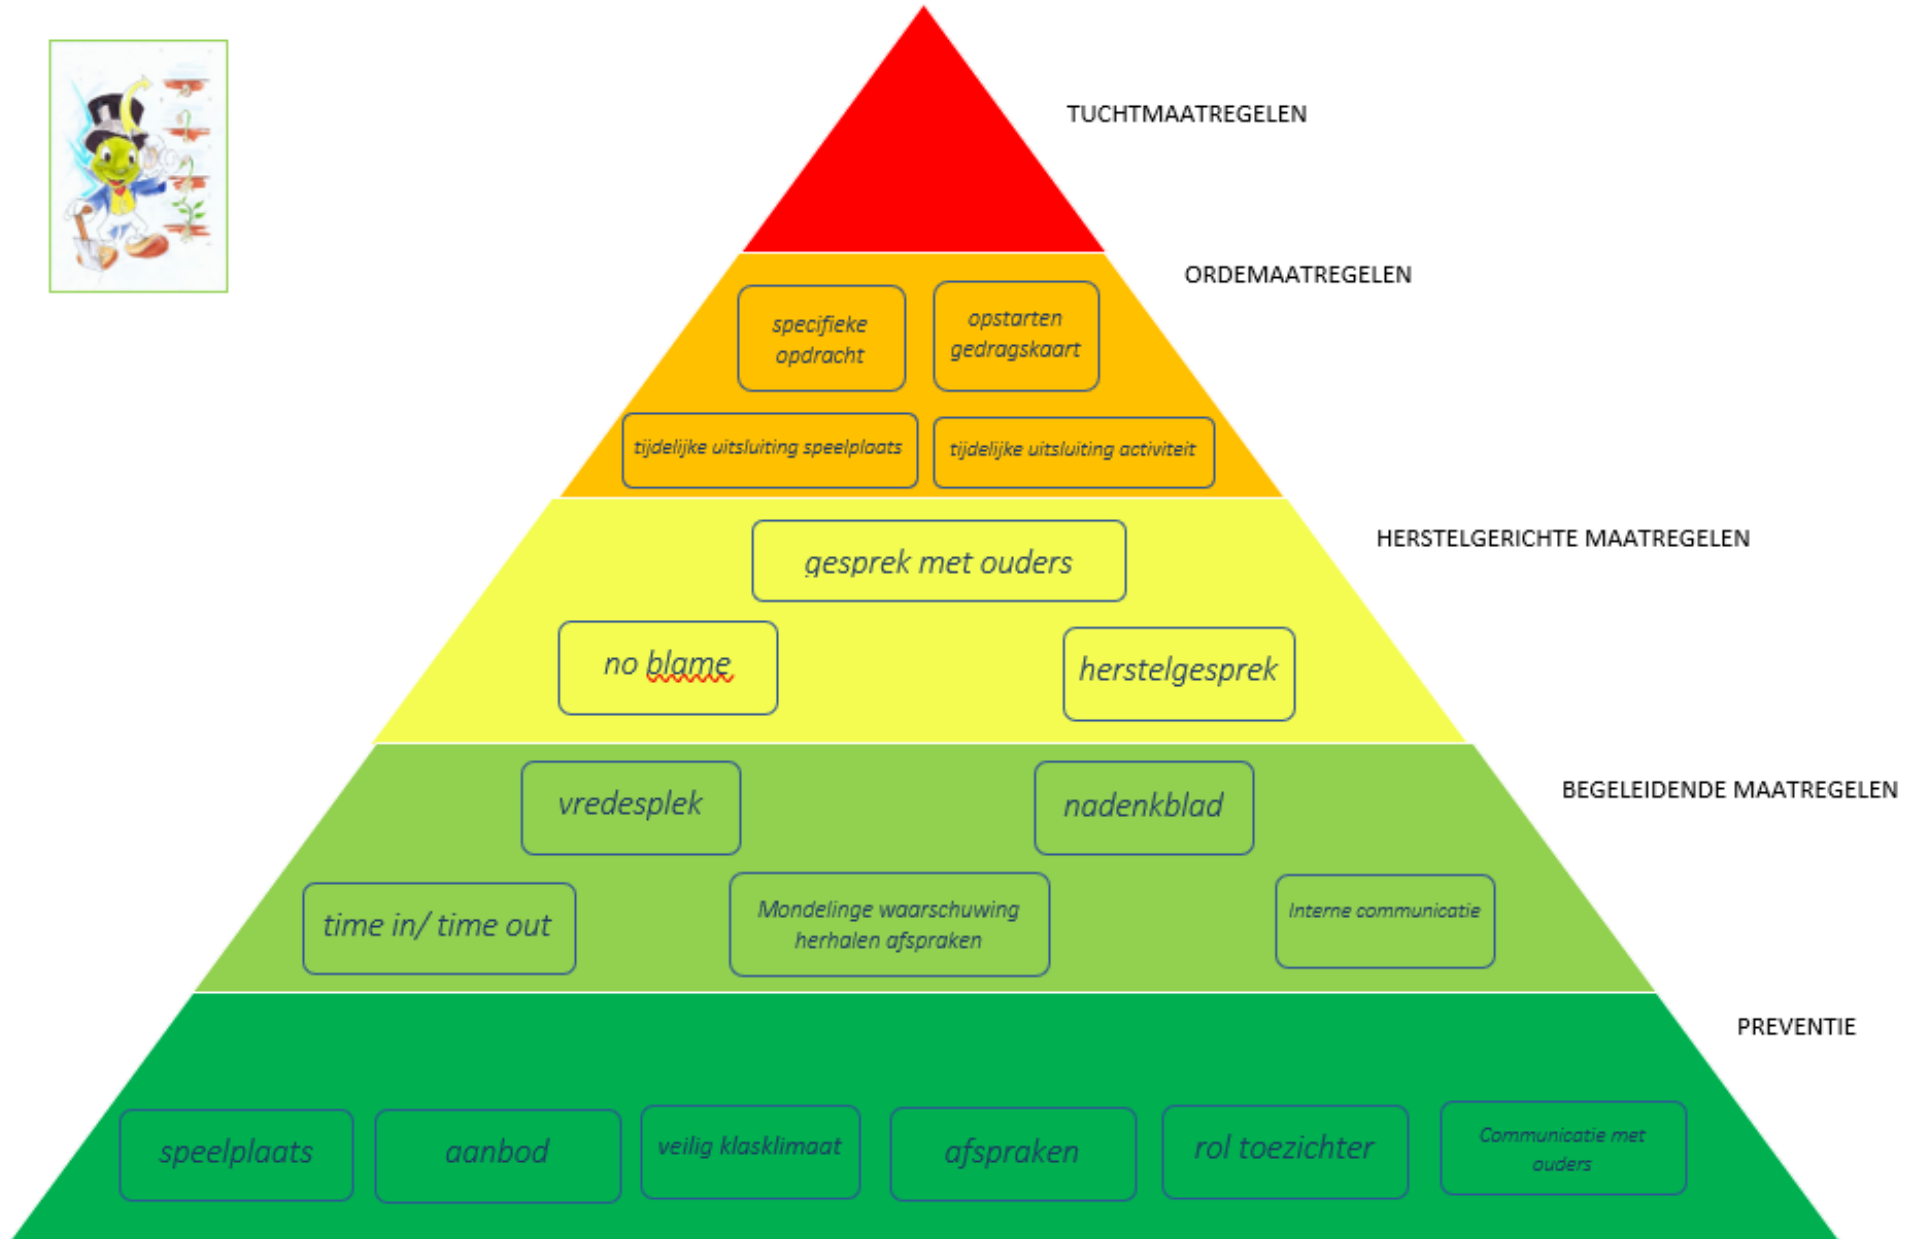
TUCHTMAATREGELEN

ORDEMAATREGELEN

specifieke opdracht

opstarten gedragskaart

tijdelijke uitsluiting speelplaats

tijdelijke uitsluiting activiteit

HERSTELGERICHTE MAATREGELEN

gesprek met ouders

no blame

herstelgesprek

BEGELEIDENDE MAATREGELEN

vredesplek

nadenkblad

time in/ time out

Mondelinge waarschuwing herhalen afspraken

Interne communicatie

PREVENTIE

speelplaats

aanbod

veilig klasklimaat

afspraken

rol toezichter

Communicatie met ouders